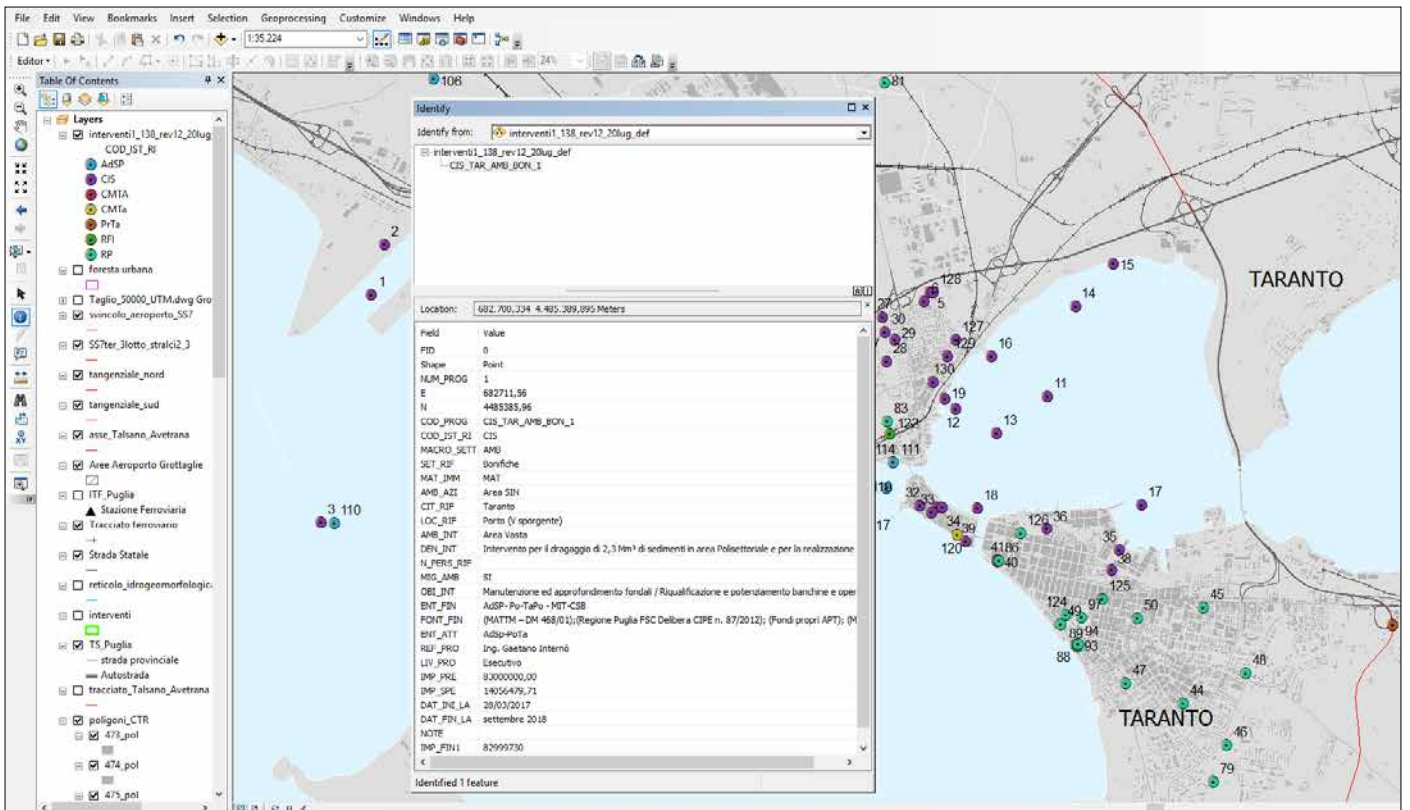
File Edit View Bookmarks Insert Selection Geoprocessing Customize Windows Help

1:35.224

Editor

Table Of Contents

Layers
interventi1_138_rev12_20lug
COD_IST_RI
AdSP
CIS
CMTA
CMTa
PrTa
RFI
RP
foresta urbana
Taglio_50000_UTM.dwg Gro
svincolo_aeroporto_SS7
SS7ter_3lotto_stralci2_3
tangenziale_nord
tangenziale_sud
asse_Talsano_Avetrana
Aree Aeroporto Grottaglie
ITF_Puglia
Stazione Ferroviaria
Tracciato ferroviario
Strada Statale
reticolo_idrogeomorfologico
interventi
TS_Puglia
strada provinciale
Autostrada
tracciato_Talsano_Avetrana
poligoni_CTR
473_pol
474_pol
475_pol

Identify

Identify from: interventi1_138_rev12_20lug_def

interventi1_138_rev12_20lug_def
CIS_TAR_AMB_BON_1

Location: 682.700,334 4.485.389,895 Meters

| Field | Value |
|---|---|
| FID | 0 |
| Shape | Point |
| NUM_PROG | 1 |
| E | 682711,56 |
| N | 4485385,96 |
| COD_PROG | CIS_TAR_AMB_BON_1 |
| COD_IST_RI | CIS |
| MACRO_SETT | AMB |
| SET_RIF | Bonifiche |
| MAT_IMM | MAT |
| AMB_AZI | Area SIN |
| CIT_RIF | Taranto |
| LOC_RIF | Porto (V sporgente) |
| AMB_INT | Area Vasta |
| DEN_INT | Intervento per il dragaggio di 2,3 Mm³ di sedimenti in area Polisettoriale e per la realizzazione |
| N_PERS_RIF | |
| MIG_AMB | SI |
| OBI_INT | Manutenzione ed approfondimento fondali / Riqualificazione e potenziamento banchine e oper |
| ENT_FIN | AdSP-Po-TaPo-MIT-CSB |
| FONT_FIN | (MATTM – DM 468/01);(Regione Puglia FSC Delibera CIPE n. 87/2012); (Fondi propri APT); (M |
| ENT_ATT | AdSp-PoTa |
| REF_PRO | Ing. Gaetano Internò |
| LIV_PRO | Esecutivo |
| IMP_PRE | 83000000,00 |
| IMP_SPE | 14056479,71 |
| DAT_INI_LA | 28/03/2017 |
| DAT_FIN_LA | settembre 2018 |
| NOTE | |
| IMP_FIN1 | 82999730 |

Identified 1 feature

106 81 2 1 3 110 128 6 5 27 30 29 28 127 129 16 130 15 14 11 19 12 13 83 122 114 111 110 32 33 34 39 120 18 126 36 17 17 35 38 41 86 40 125 124 49 97 50 45 89 94 93 88 47 48 44 46 79

TARANTO
TARANTO